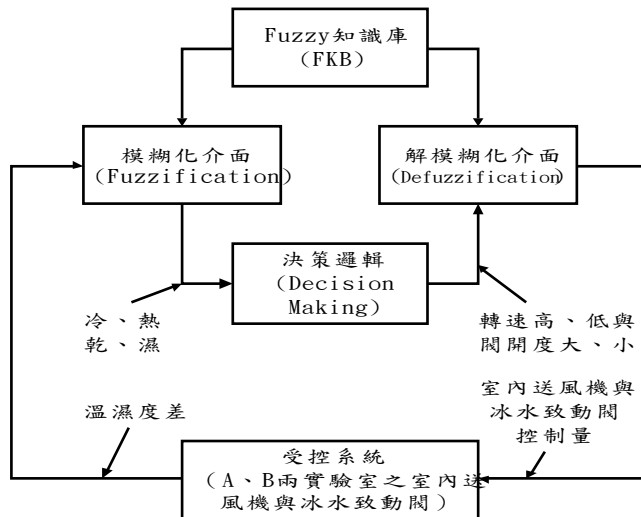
Fuzzy知識庫
(FKB)

模糊化介面
(Fuzzification)

解模糊化介面
(Defuzzification)

決策邏輯
(Decision Making)

冷、熱
乾、濕

轉速高、低與
閥開度大、小

室內送風機與
冰水致動閥
控制量

溫濕度差

受控系統
(A、B兩實驗室之室內送
風機與冰水致動閥)